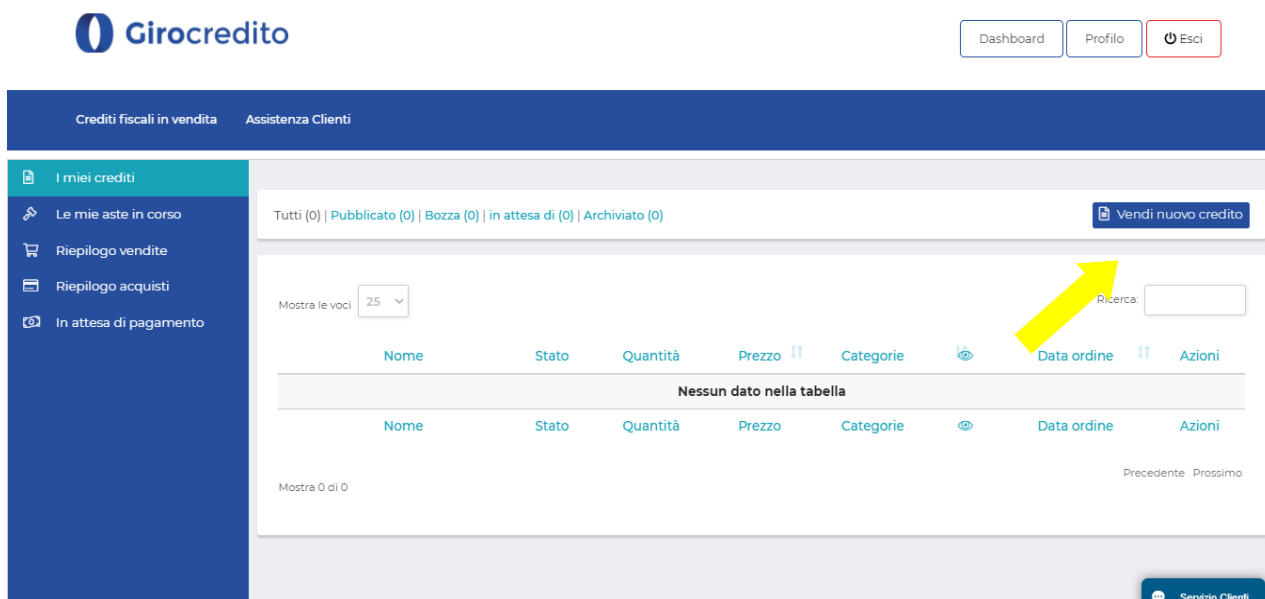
Girocredito

Dashboard
Profilo
Esci

Crediti fiscali in vendita
Assistenza Clienti

I miei crediti
Le mie aste in corso
Riepilogo vendite
Riepilogo acquisti
In attesa di pagamento

Tutti (0) | Pubblicato (0) | Bozza (0) | in attesa di (0) | Archiviato (0)

Vendi nuovo credito

Mostra le voci 25

Ricerca:

| Nome | Stato | Quantità | Prezzo | Categorie | | Data ordine | Azioni |
|---|---|---|---|---|---|---|---|
| Nessun dato nella tabella | | | | | | | |
| Nome | Stato | Quantità | Prezzo | Categorie | | Data ordine | Azioni |

Precedente Prossimo

Mostra 0 di 0

Servizio Clienti